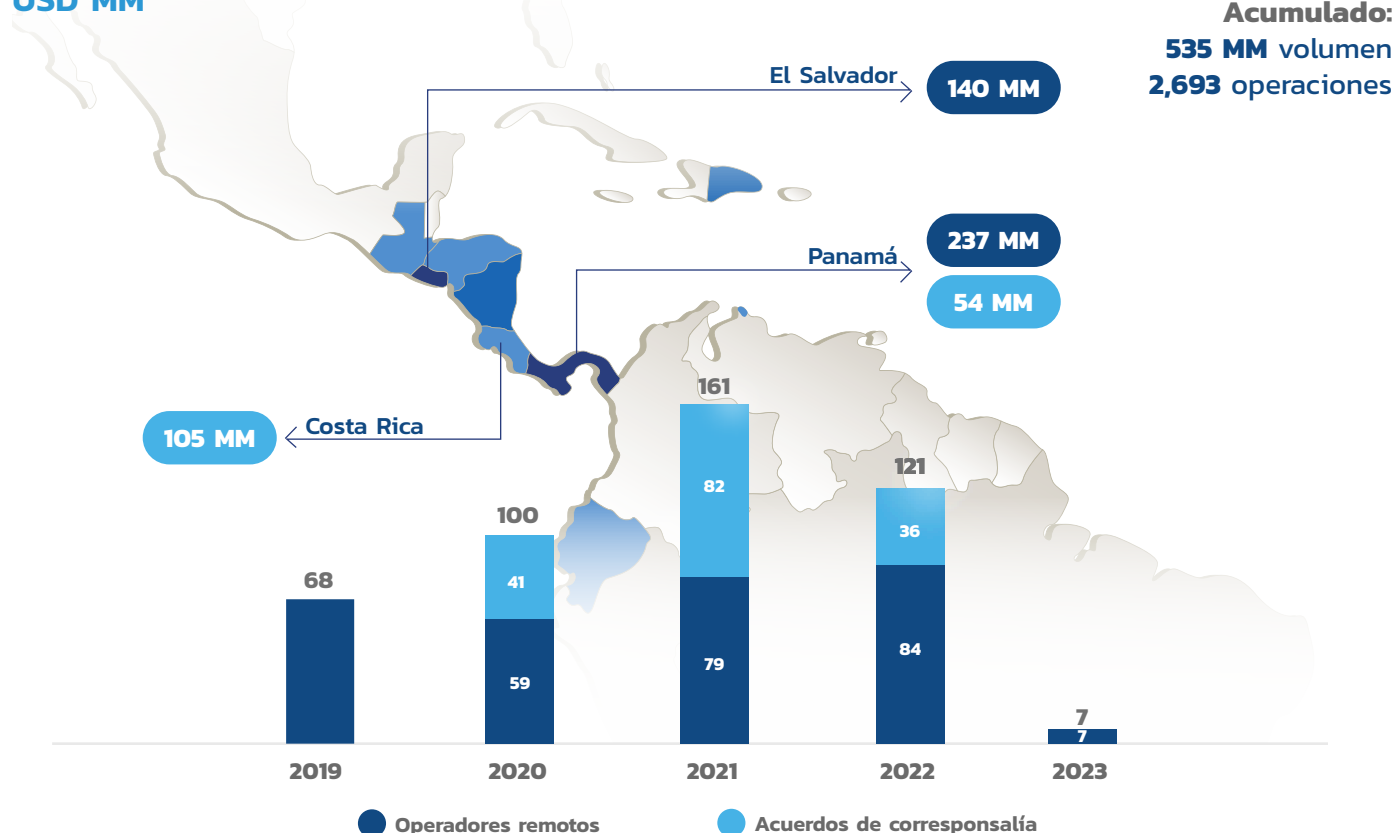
USD MM

Acumulado:
535 MM volumen
2,693 operaciones

El Salvador
140 MM

Panamá
237 MM
54 MM

105 MM
Costa Rica

68
100
41
59
161
82
79
121
36
84
7
7

2019
2020
2021
2022
2023

Operadores remotos
Acuerdos de corresponsalía